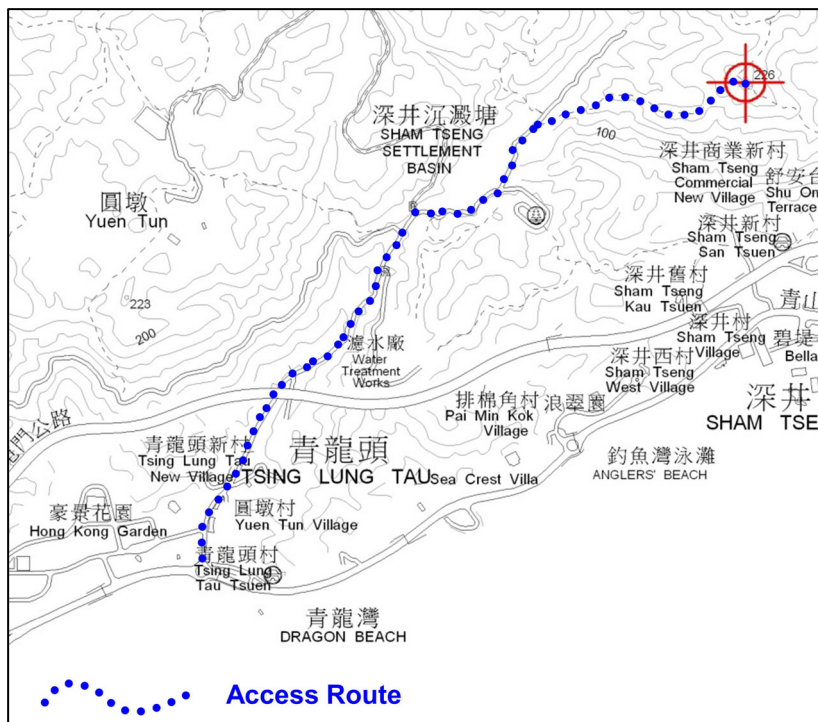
226

深井沉澱塘
SHAM TSENG
SETTLEMENT
BASIN

100

深井商業新村
Sham Tseng
Commercial
New Village

舒安台
Shu On
Terrace

圓墩
Yuen Tun

深井新村
Sham Tseng
San Tsuen

深井舊村
Sham Tseng
Kau Tsuen

青山

223

200

濾水廠
Water
Treatment
Works

深井村
Sham Tseng
Village

碧堤
Bella

深井西村
Sham Tseng
West Village

深井
SHAM TSE

門公路

排棉角村
Pai Min Kok
Village

浪翠園

青龍頭新村
Tsing Lung Tau
New Village

青龍頭
TSING LUNG TAU

Sea Crest Villa

釣魚灣泳灘
ANGLERS' BEACH

豪景花園
Hong Kong Garden

圓墩村
Yuen Tun Village

青龍頭村
Tsing Lung
Tau Tsuen

青龍灣
DRAGON BEACH

Access Route